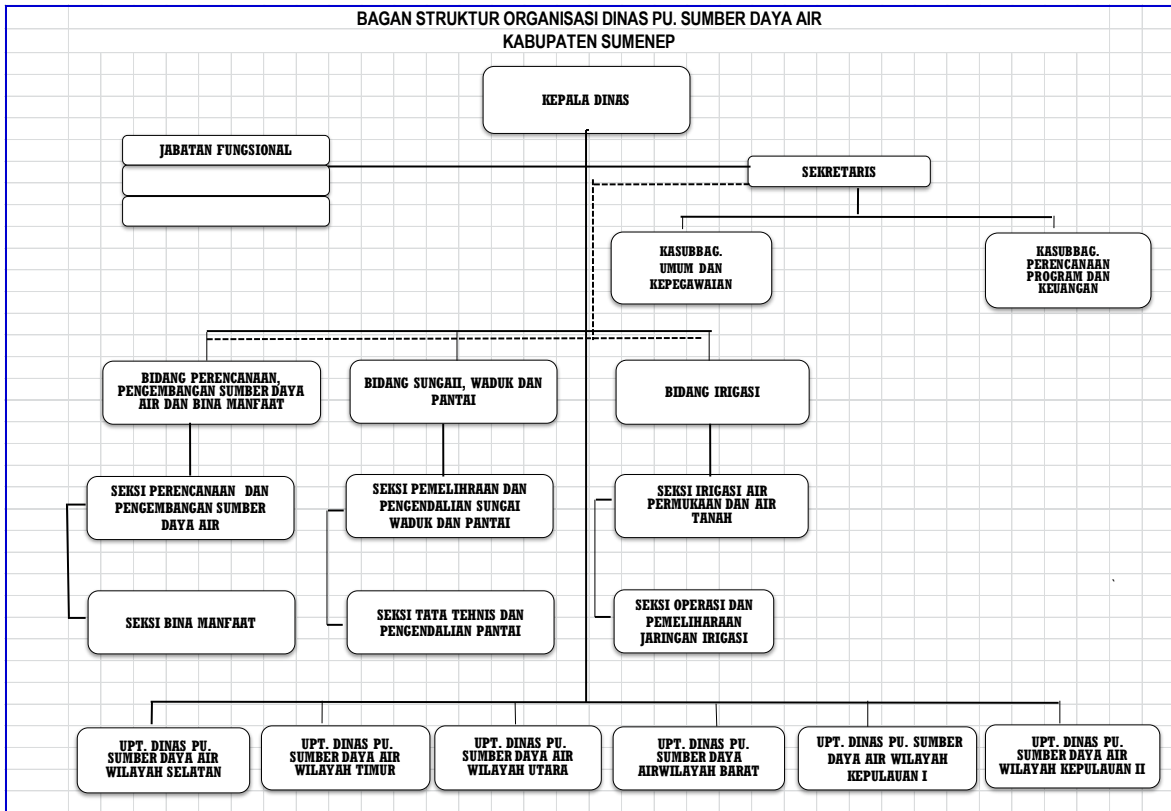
BAGAN STRUKTUR ORGANISASI DINAS PU. SUMBER DAYA AIR
KABUPATEN SUMENEP

KEPALA DINAS

JABATAN FUNGSIONAL

SEKRETARIS

KASUBBAG. UMUM DAN KEPEGAWAIAN

KASUBBAG. PERENCANAAN PROGRAM DAN KEUANGAN

BIDANG PERENCANAAN, PENGEMBANGAN SUMBER DAYA AIR DAN BINA MANFAAT

BIDANG SUNGAII, WADUK DAN PANTAI

BIDANG IRIGASI

SEKSI PERENCANAAN DAN PENGEMBANGAN SUMBER DAYA AIR

SEKSI BINA MANFAAT

SEKSI PEMELIHRAAN DAN PENGENDALIAN SUNGAI WADUK DAN PANTAI

SEKSI TATA TEHNIS DAN PENGENDALIAN PANTAI

SEKSI IRIGASI AIR PERMUKAAN DAN AIR TANAH

SEKSI OPERASI DAN PEMELIHARAAN JARINGAN IRIGASI

UPT. DINAS PU. SUMBER DAYA AIR WILAYAH SELATAN

UPT. DINAS PU. SUMBER DAYA AIR WILAYAH TIMUR

UPT. DINAS PU. SUMBER DAYA AIR WILAYAH UTARA

UPT. DINAS PU. SUMBER DAYA AIRWILAYAH BARAT

UPT. DINAS PU. SUMBER DAYA AIR WILAYAH KEPULAUAN I

UPT. DINAS PU. SUMBER DAYA AIR WILAYAH KEPULAUAN II